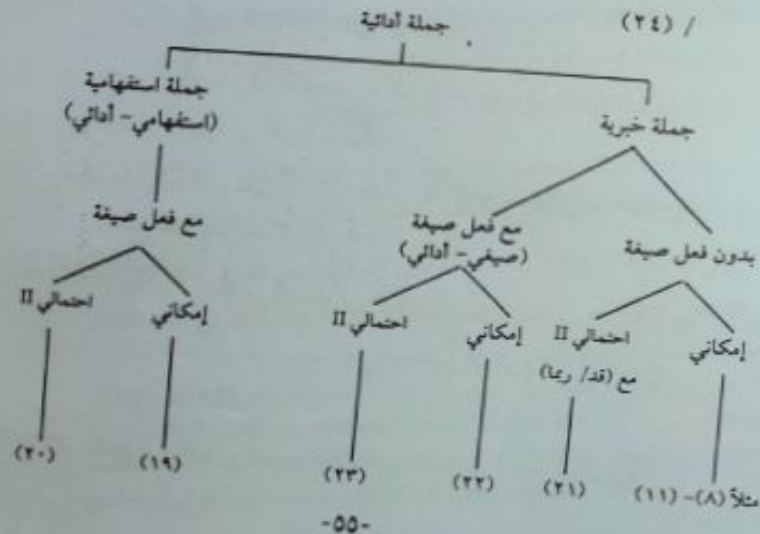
/ (٢٤)

جملة أدائية

جملة خبرية

جملة استفهامية (استفهامي - أدائي)

بدون فعل صيغة

مع فعل صيغة (صيغي - أدائي)

مع فعل صيغة

إمكاني

احتمالي II مع (قد/ ربما)

إمكاني

احتمالي II

إمكاني

احتمالي II

مثلاً (٨) - (١١)

(٢١)

(٢٢)

(٢٣)

(١٩)

(٢٠)

-٥٥-